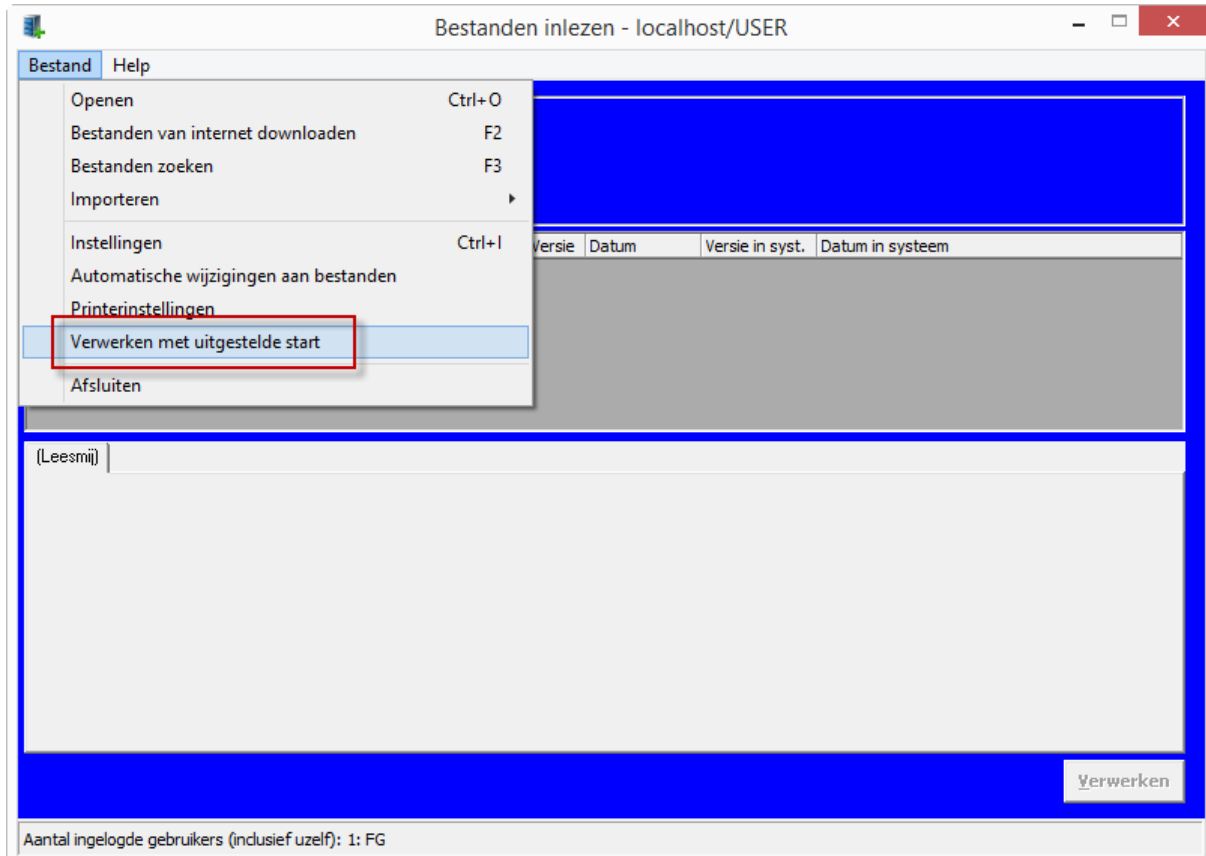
Bestanden inlezen - localhost/USER

Bestand Help

Openen Ctrl+O
Bestanden van internet downloaden F2
Bestanden zoeken F3
Importeren

Instellingen Ctrl+I
Automatische wijzigingen aan bestanden
Printerinstellingen
Verwerken met uitgestelde start

Afsluiten

Versie | Datum | Versie in syst. | Datum in systeem

(Leesmij)

Verwerken

Aantal ingelogde gebruikers (inclusief uzelf): 1: FG